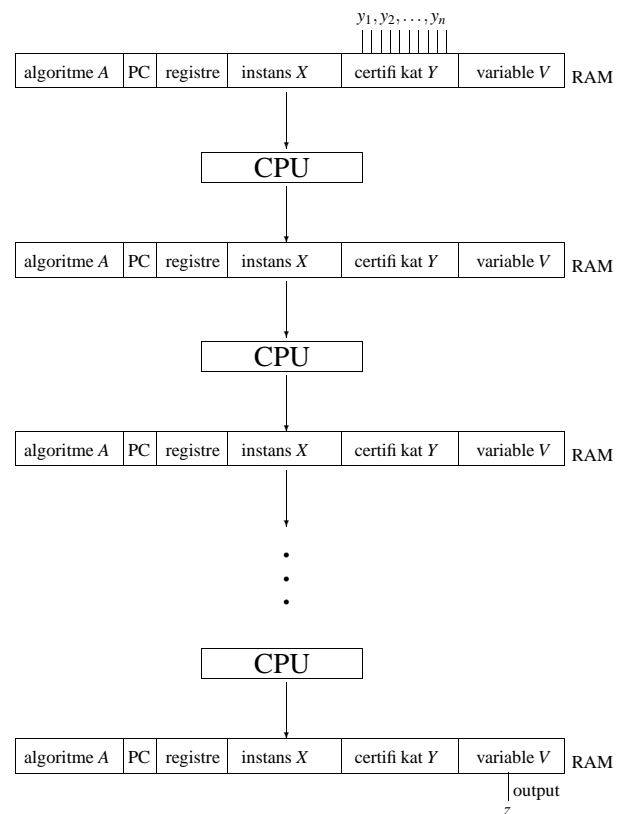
$y_1, y_2, \ldots, y_n$

| algoritme $A$ | PC | registre | instans $X$ | certifi kat $Y$ | variable $V$ |
|---|---|---|---|---|---|

RAM

CPU

| algoritme $A$ | PC | registre | instans $X$ | certifi kat $Y$ | variable $V$ |
|---|---|---|---|---|---|

RAM

CPU

| algoritme $A$ | PC | registre | instans $X$ | certifi kat $Y$ | variable $V$ |
|---|---|---|---|---|---|

RAM

CPU

| algoritme $A$ | PC | registre | instans $X$ | certifi kat $Y$ | variable $V$ |
|---|---|---|---|---|---|

RAM

output

7